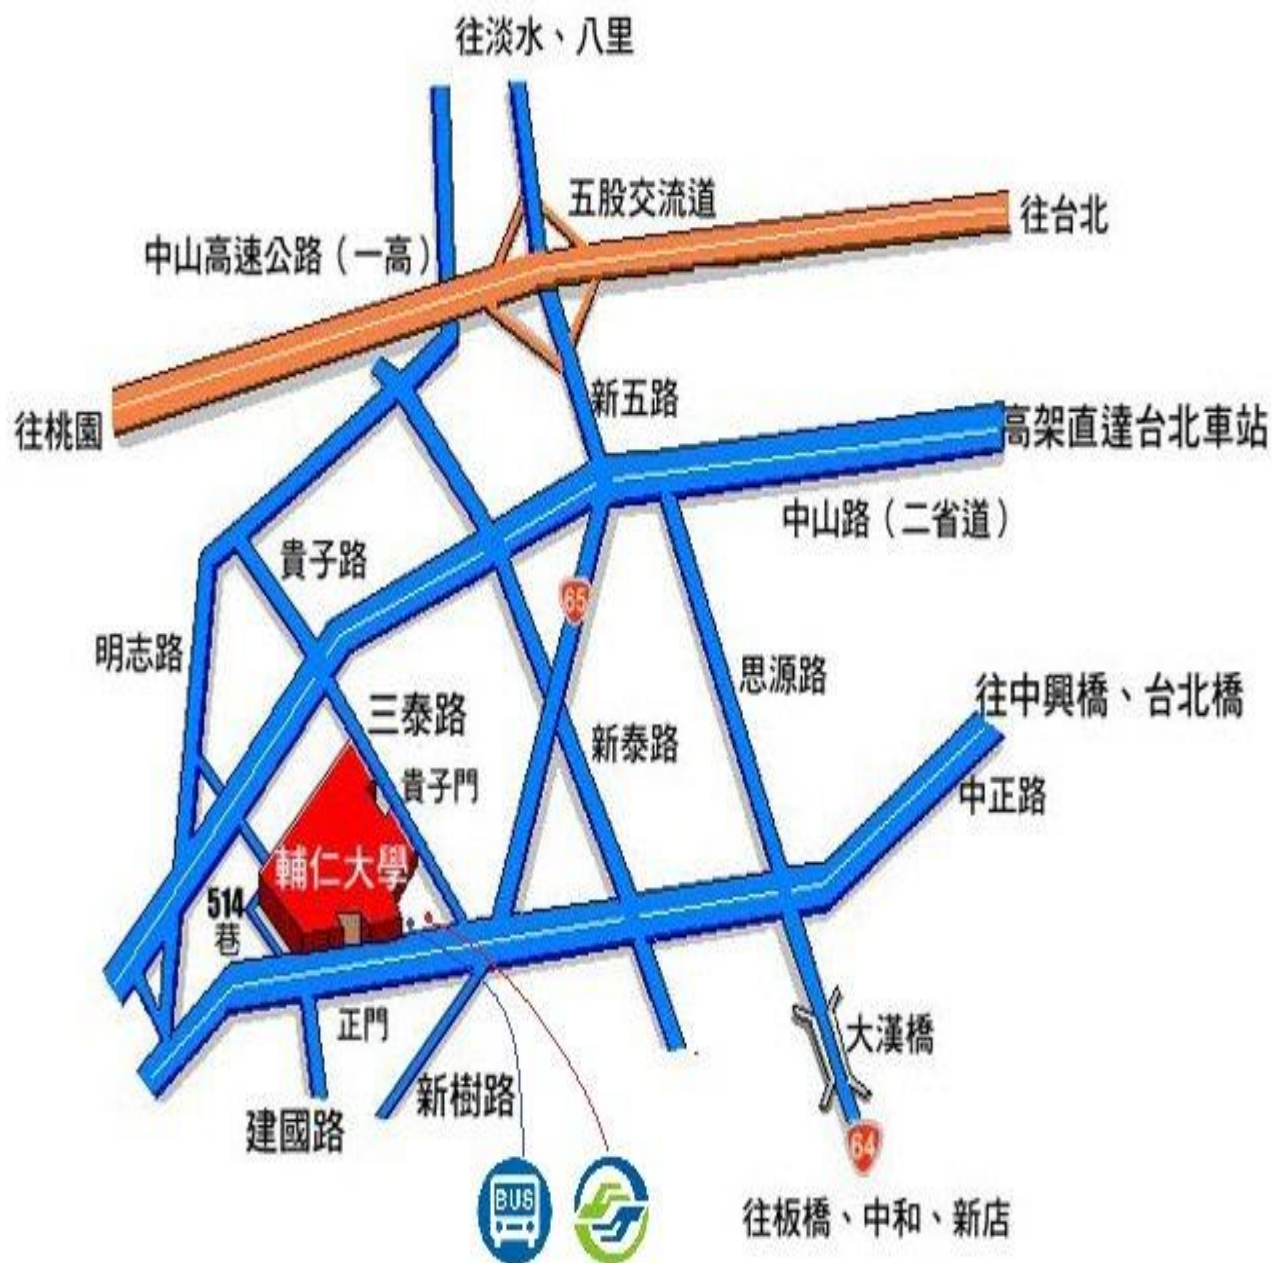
往淡水、八里

五股交流道

往台北

中山高速公路（一高）

往桃園

新五路

高架直達台北車站

中山路（二省道）

貴子路

65

明志路

思源路

三泰路

往中興橋、台北橋

新泰路

貴子門

中正路

輔仁大學

514
巷

正門

大漢橋

新樹路

建國路

64

BUS

往板橋、中和、新店